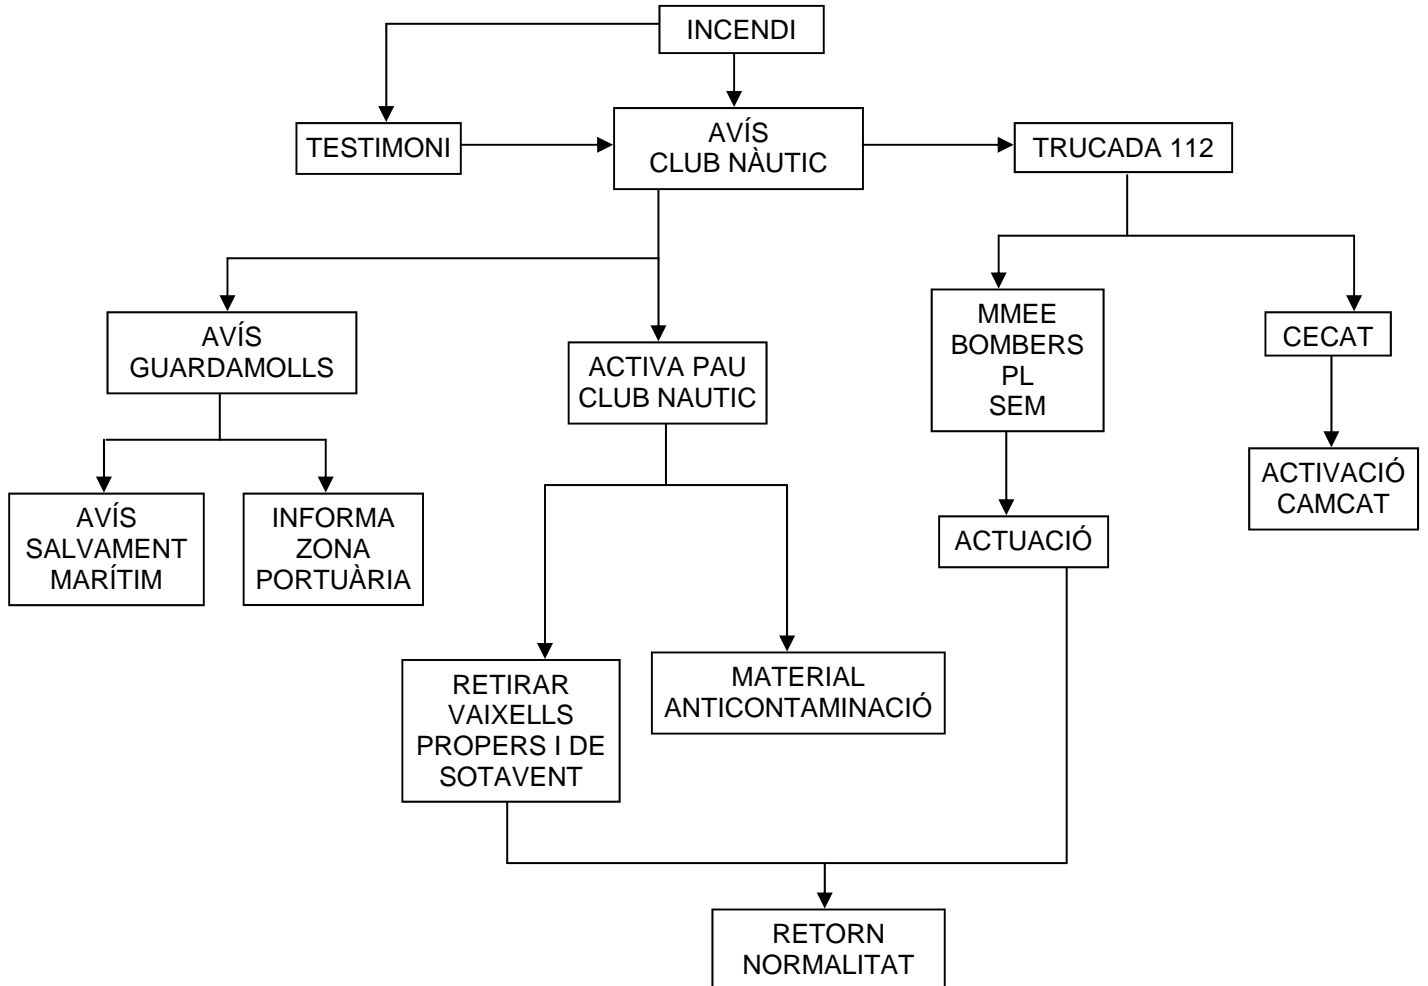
INCENDI

TESTIMONI

AVÍS
CLUB NÀUTIC

TRUCADA 112

AVÍS
GUARDAMOLLS

ACTIVA PAU
CLUB NAUTIC

MMEE
BOMBERS
PL
SEM

CECAT

AVÍS
SALVAMENT
MARÍTIM

INFORMA
ZONA
PORTUÀRIA

ACTUACIÓ

ACTIVACIÓ
CAMCAT

RETIRAR
VAIXELLS
PROPERS I DE
SOTAVENT

MATERIAL
ANTICONTAMINACIÓ

RETORN
NORMALITAT